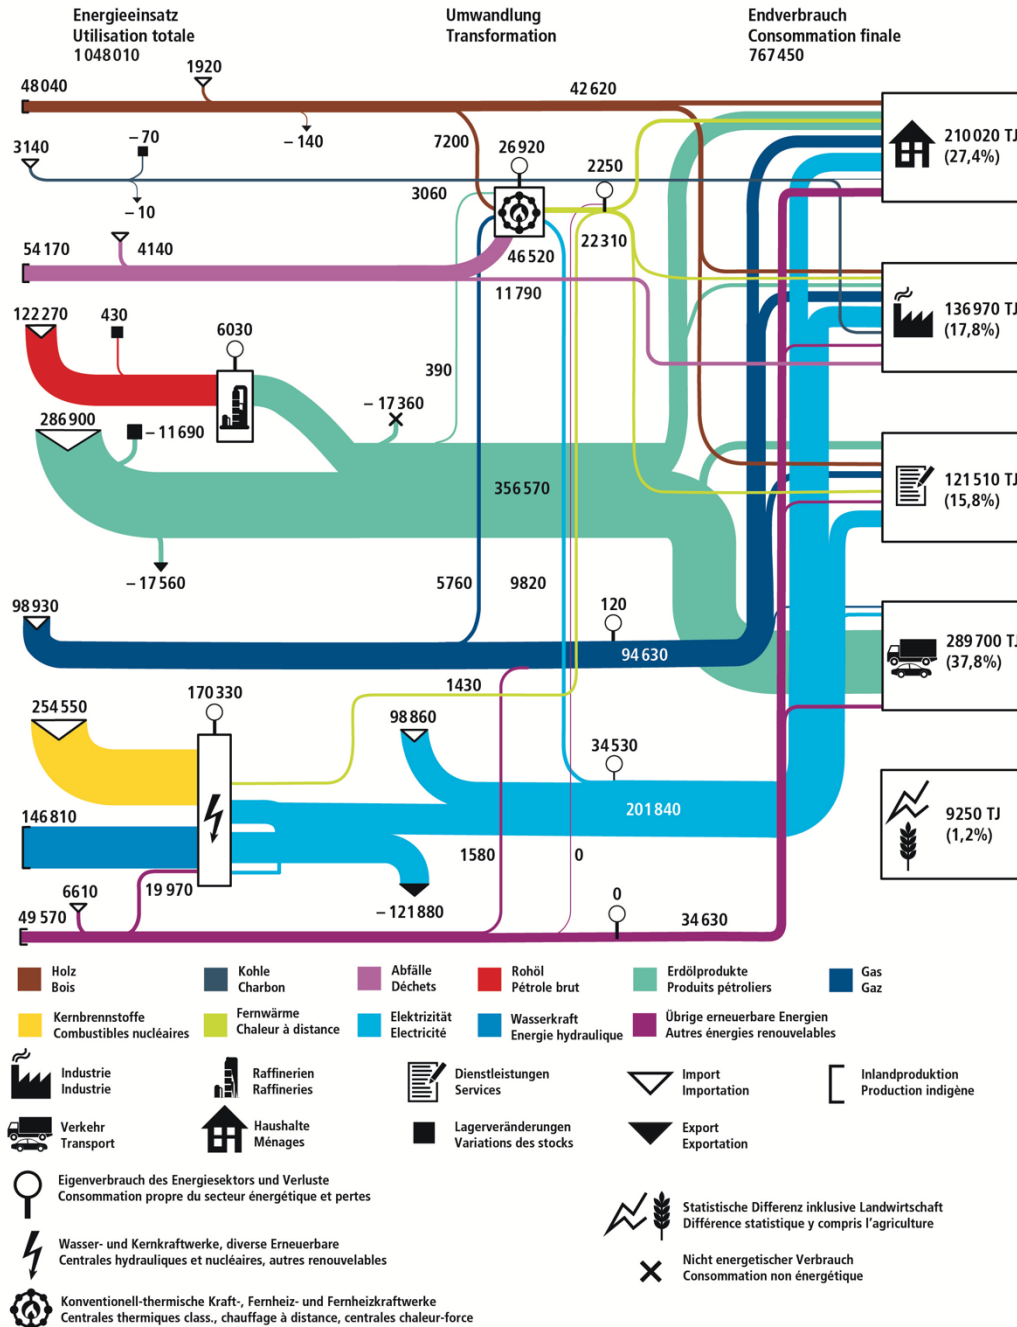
Energieeinsatz
Utilisation totale
1 048 010

Umwandlung
Transformation

Endverbrauch
Consommation finale
767 450

48 040
1920
42 620
– 140
7200
26 920
2250
3140
– 70
– 10
3060
22 310
54 170
4140
46 520
11 790
122 270
430
6030
390
– 17 360
286 900
– 11 690
356 570
– 17 560
5760
9820
98 930
120
94 630
1430
254 550
170 330
98 860
34 530
201 840
146 810
1580
0
6610
19 970
– 121 880
0
49 570
34 630

210 020 TJ
(27,4%)
136 970 TJ
(17,8%)
121 510 TJ
(15,8%)
289 700 TJ
(37,8%)
9250 TJ
(1,2%)

Holz
Bois
Kohle
Charbon
Abfälle
Déchets
Rohöl
Pétrole brut
Erdölprodukte
Produits pétroliers
Gas
Gaz
Kernbrennstoffe
Combustibles nucléaires
Fernwärme
Chaleur à distance
Elektrizität
Electricité
Wasserkraft
Energie hydraulique
Übrige erneuerbare Energien
Autres énergies renouvelables

Industrie
Industrie
Raffinerien
Raffineries
Dienstleistungen
Services
Import
Importation
Inlandproduktion
Production indigène
Verkehr
Transport
Haushalte
Ménages
Lagerveränderungen
Variations des stocks
Export
Exportation

Eigenverbrauch des Energiesektors und Verluste
Consommation propre du secteur énergétique et pertes

Statistische Differenz inklusive Landwirtschaft
Différence statistique y compris l'agriculture

Wasser- und Kernkraftwerke, diverse Erneuerbare
Centrales hydrauliques et nucléaires, autres renouvelables

Nicht energetischer Verbrauch
Consommation non énergétique

Konventionell-thermische Kraft-, Fernheiz- und Fernheizkraftwerke
Centrales thermiques class., chauffage à distance, centrales chaleur-force